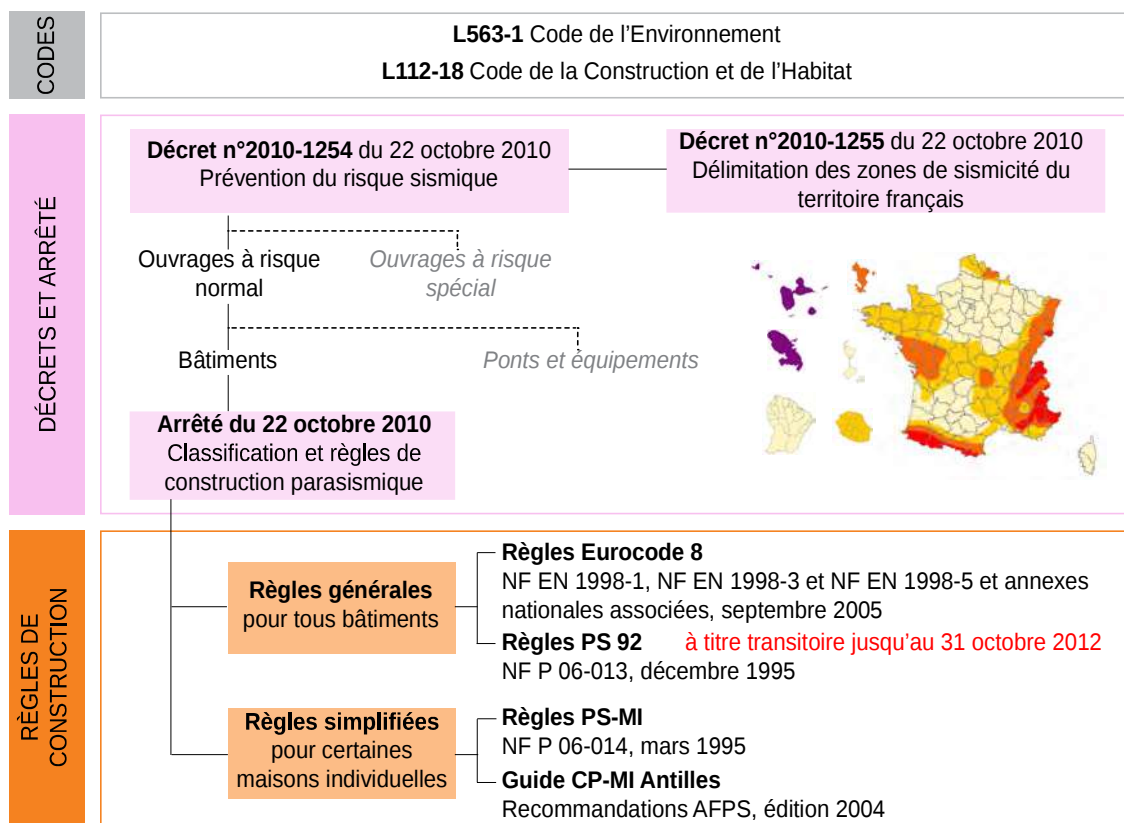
CODES

**L563-1** Code de l'Environnement

**L112-18** Code de la Construction et de l'Habitat

DÉCRETS ET ARRÊTÉ

**Décret n°2010-1254** du 22 octobre 2010
Prévention du risque sismique

**Décret n°2010-1255** du 22 octobre 2010
Délimitation des zones de sismicité du territoire français

Ouvrages à risque normal

*Ouvrages à risque spécial*

Bâtiments

*Ponts et équipements*

**Arrêté du 22 octobre 2010**
Classification et règles de construction parasismique

RÈGLES DE CONSTRUCTION

**Règles générales**
pour tous bâtiments

**Règles Eurocode 8**
NF EN 1998-1, NF EN 1998-3 et NF EN 1998-5 et annexes nationales associées, septembre 2005

**Règles PS 92** à titre transitoire jusqu'au 31 octobre 2012
NF P 06-013, décembre 1995

**Règles simplifiées**
pour certaines maisons individuelles

**Règles PS-MI**
NF P 06-014, mars 1995

**Guide CP-MI Antilles**
Recommandations AFPS, édition 2004